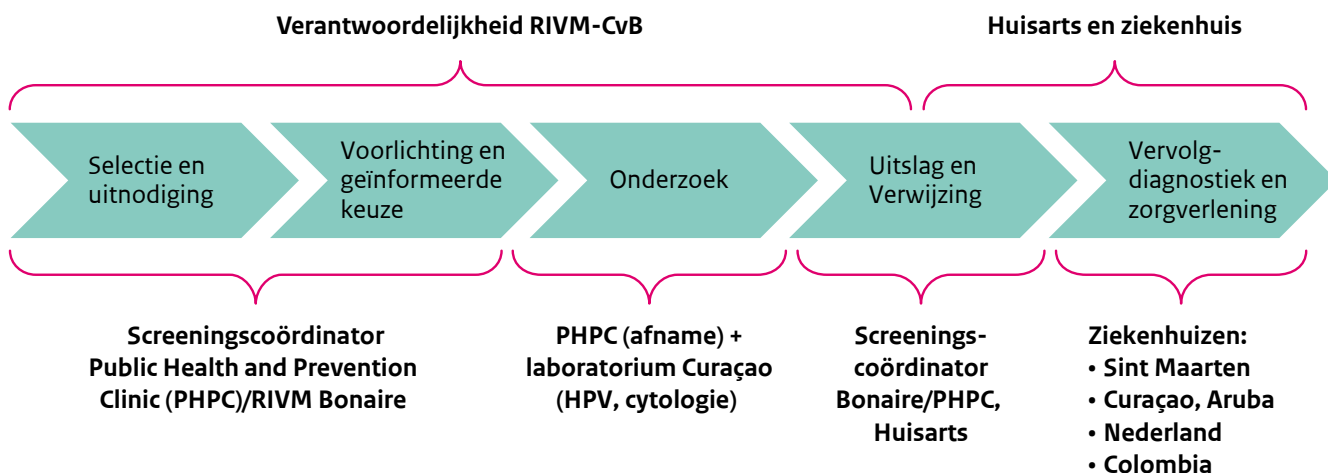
Verantwoordelijkheid RIVM-CvB

Huisarts en ziekenhuis

Selectie en uitnodiging

Voorlichting en geïnformeerde keuze

Onderzoek

Uitslag en Verwijzing

Vervolg-diagnostiek en zorgverlening

Screeningscoördinator Public Health and Prevention Clinic (PHPC)/RIVM Bonaire

PHPC (afname) + laboratorium Curaçao (HPV, cytologie)

Screenings-coördinator Bonaire/PHPC, Huisarts

Ziekenhuizen:
• Sint Maarten
• Curaçao, Aruba
• Nederland
• Colombia